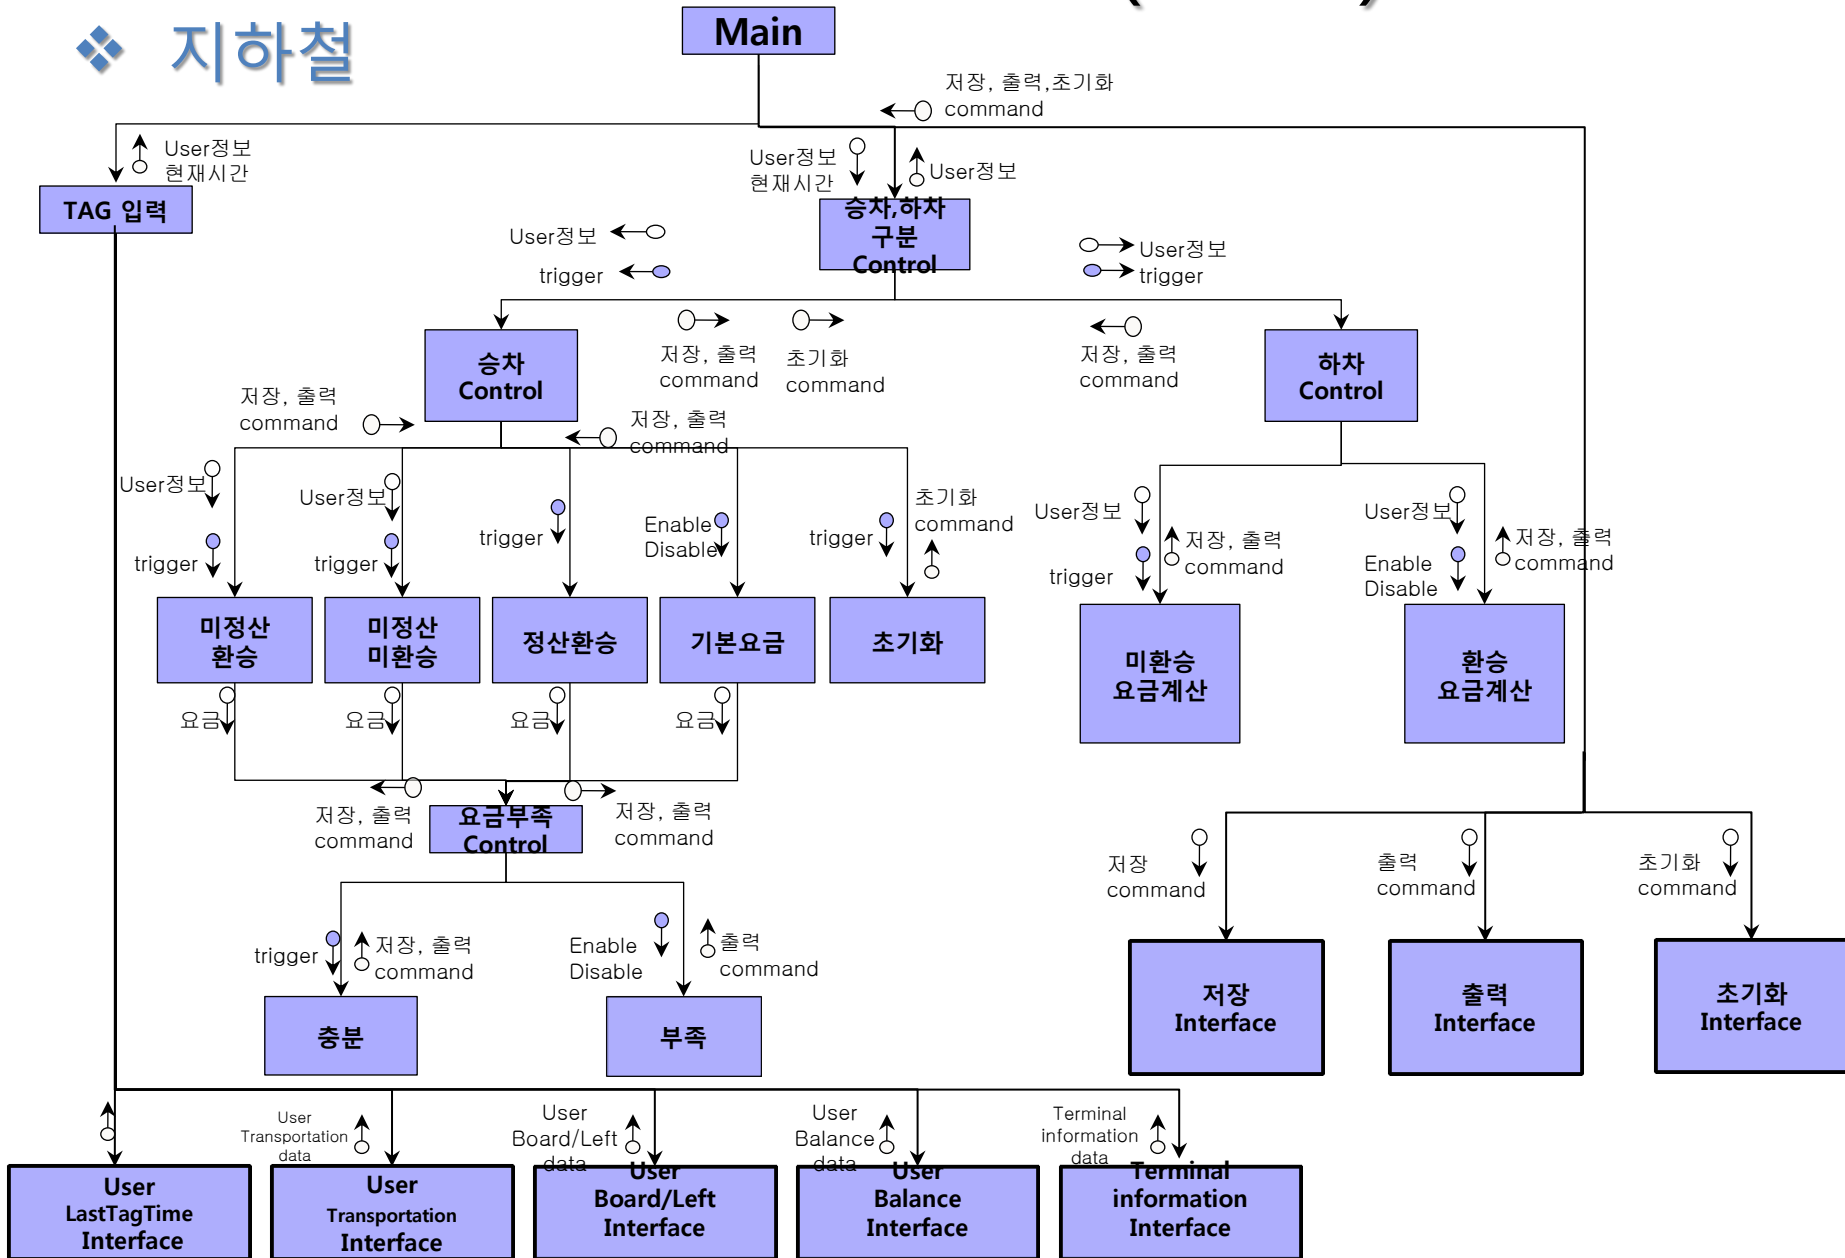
❖ 지하철

Main

저장, 출력,초기화 command

User정보 현재시간

TAG 입력

User정보 현재시간

User정보

승차,하차 구분 Control

User정보

trigger

User정보

trigger

승차 Control

저장, 출력 command

초기화 command

저장, 출력 command

하차 Control

저장, 출력 command

저장, 출력 command

User정보

trigger

User정보

trigger

trigger

Enable Disable

trigger

초기화 command

User정보

trigger

저장, 출력 command

User정보

Enable Disable

저장, 출력 command

미정산 환승

미정산 미환승

정산환승

기본요금

초기화

미환승 요금계산

환승 요금계산

요금

요금

요금

요금

저장, 출력 command

요금부족 Control

저장, 출력 command

저장 command

출력 command

초기화 command

trigger

저장, 출력 command

Enable Disable

출력 command

충분

부족

저장 Interface

출력 Interface

초기화 Interface

User Transportation data

User Board/Left data

User Balance data

Terminal information data

User LastTagTime Interface

User Transportation Interface

User Board/Left Interface

User Balance Interface

Terminal information Interface